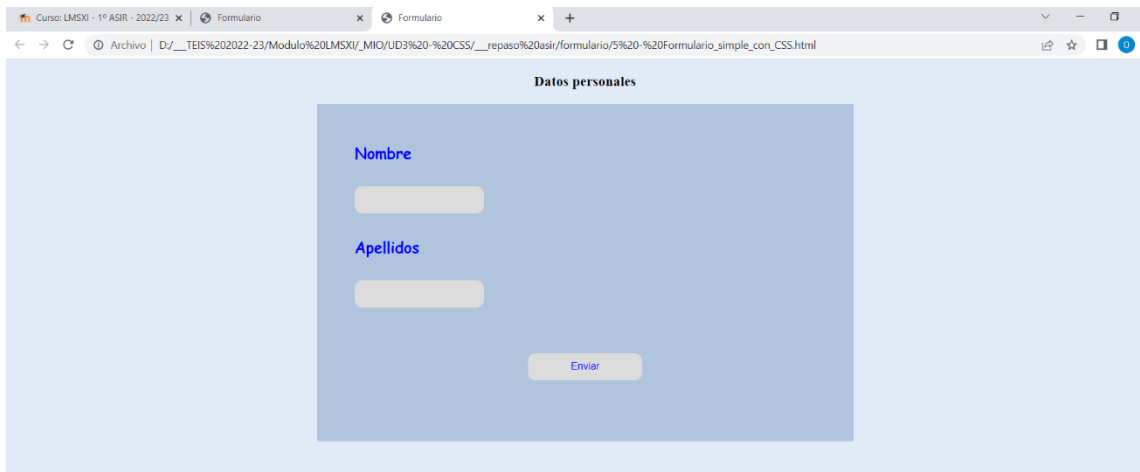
Curso: LMSXI - 1º ASIR - 2022/23 ×
Formulario ×
Formulario ×
+

Archivo | D:/___TEIS%202022-23/Modulo%20LMSXI/_MIO/UD3%20-%20CSS/___repaso%20asir/formulario/5%20-%20Formulario_simple_con_CSS.html

Datos personales

Nombre

Apellidos

Enviar